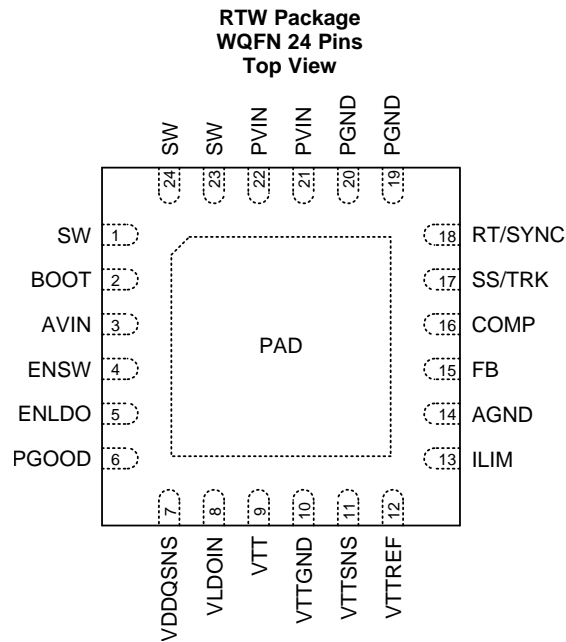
RTW Package
WQFN 24 Pins
Top View

SW 24
SW 23
PVIN 22
PVIN 21
PGND 20
PGND 19

SW 1
BOOT 2
AVIN 3
ENSW 4
ENLDO 5
PGOOD 6

PAD

18 RT/SYNC
17 SS/TRK
16 COMP
15 FB
14 AGND
13 ILIM

7 VDDQSNS
8 VLDOIN
9 VTT
10 VTTGND
11 VTTSNS
12 VTTREF